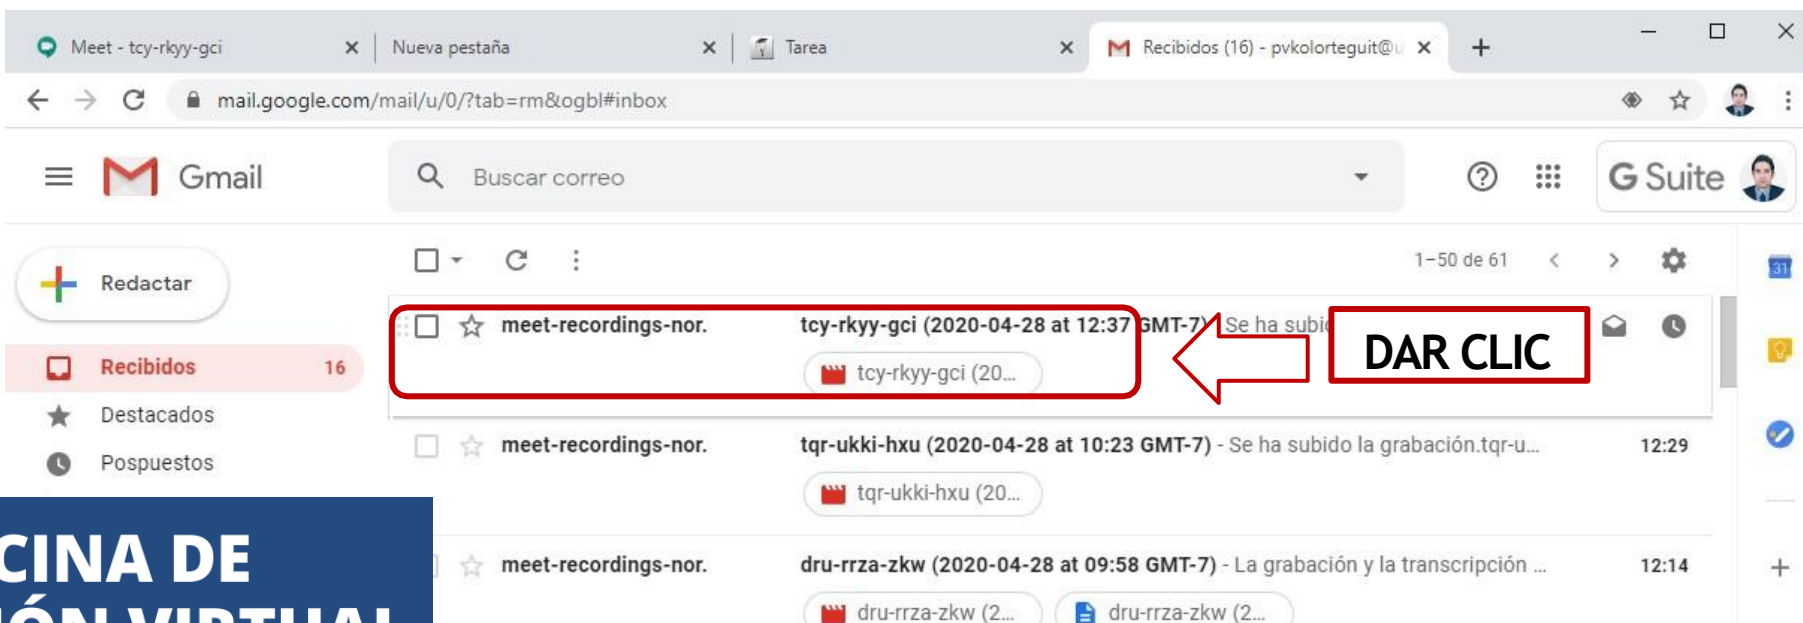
Meet - tcy-rkyy-gci × Nueva pestaña × Tarea × Recibidos (16) - pvkolorteguit@u × +

mail.google.com/mail/u/0/?tab=rm&ogbl#inbox

Gmail

Buscar correo

G Suite

Redactar

1–50 de 61

Recibidos 16

Destacados

Pospuestos

meet-recordings-nor. tcy-rkyy-gci (2020-04-28 at 12:37 GMT-7) - Se ha subi

tcy-rkyy-gci (20...

DAR CLIC

meet-recordings-nor. tqr-ukki-hxu (2020-04-28 at 10:23 GMT-7) - Se ha subido la grabación.tqr-u... 12:29

tqr-ukki-hxu (20...

meet-recordings-nor. dru-rrza-zkw (2020-04-28 at 09:58 GMT-7) - La grabación y la transcripción ... 12:14

dru-rrza-zkw (2... dru-rrza-zkw (2...

CINA DE
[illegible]ÓN VIRTUAL